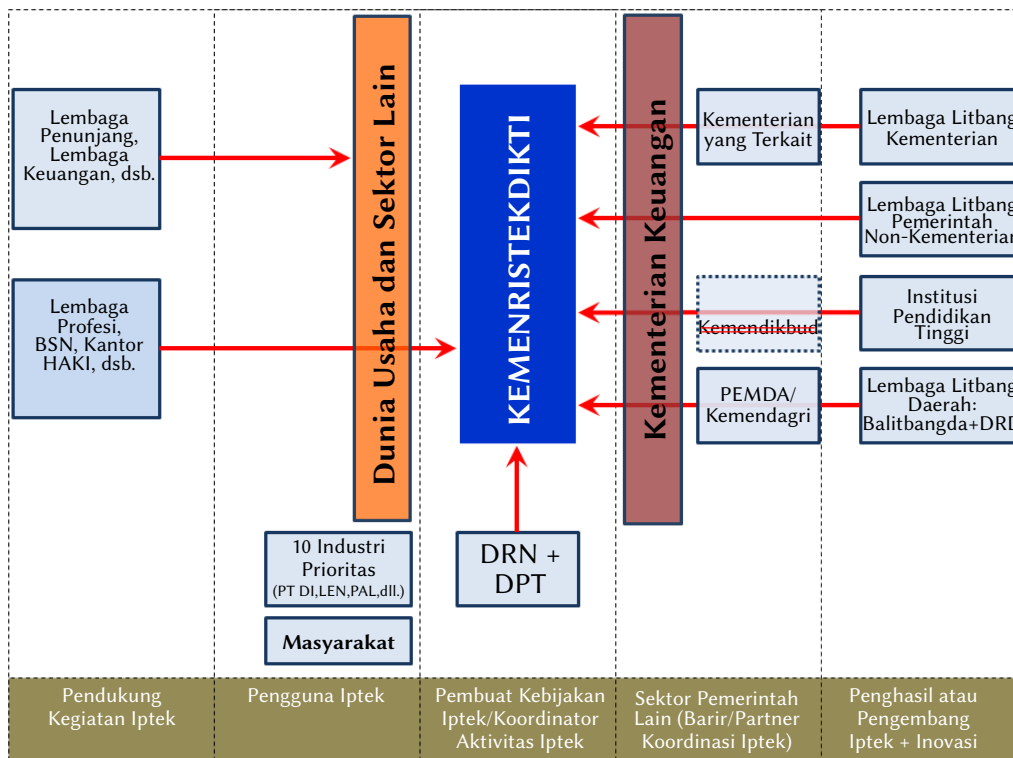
Lembaga Penunjang, Lembaga Keuangan, dsb.

Lembaga Profesi, BSN, Kantor HAKI, dsb.

Dunia Usaha dan Sektor Lain

10 Industri Prioritas (PT DI,LEN,PAL,dll.)

Masyarakat

KEMENRISTEKDIKTI

DRN + DPT

Kementerian Keuangan

Kementerian yang Terkait

Kemendikbud

PEMDA/ Kemendagri

Lembaga Litbang Kementerian

Lembaga Litbang Pemerintah Non-Kementerian

Institusi Pendidikan Tinggi

Lembaga Litbang Daerah: Balitbangda+DRD

Pendukung Kegiatan Iptek

Pengguna Iptek

Pembuat Kebijakan Iptek/Koordinator Aktivitas Iptek

Sektor Pemerintah Lain (Barir/Partner Koordinasi Iptek)

Penghasil atau Pengembang Iptek + Inovasi